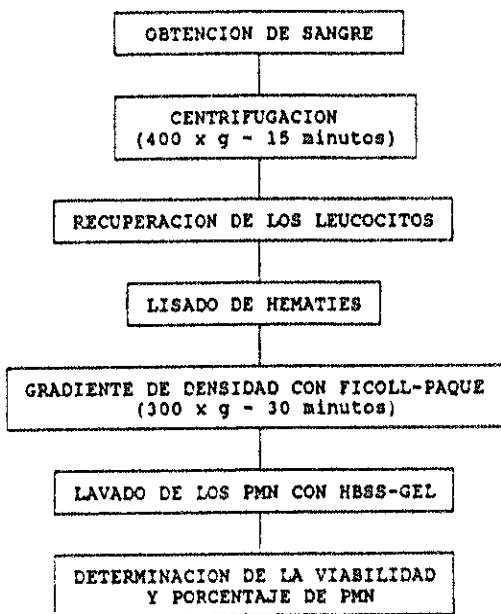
OBTENCION DE SANGRE

CENTRIFUGACION (400 x g - 15 minutos)

RECUPERACION DE LOS LEUCOCITOS

LISADO DE HEMATIES

GRADIENTE DE DENSIDAD CON FICOLL-PAQUE (300 x g - 30 minutos)

LAVADO DE LOS PMN CON HBSS-GEL

DETERMINACION DE LA VIABILIDAD Y PORCENTAJE DE PMN